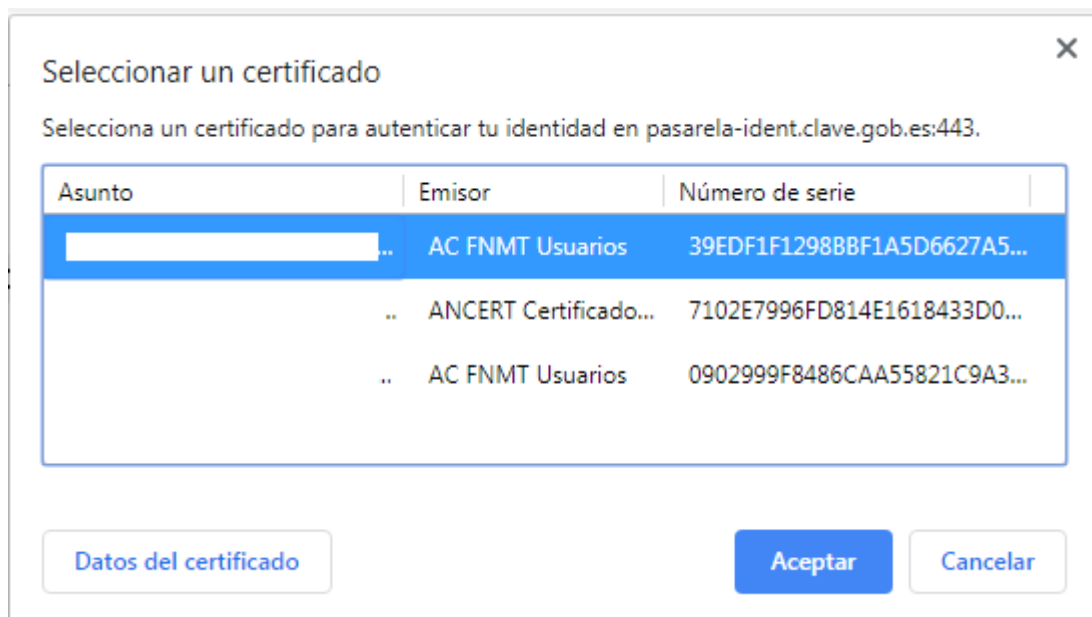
×

Seleccionar un certificado

Selecciona un certificado para autenticar tu identidad en pasarela-ident.clave.gob.es:443.

| Asunto | Emisor | Número de serie |
|---|---|---|
| ... | AC FNMT Usuarios | 39EDF1F1298BBF1A5D6627A5... |
| .. | ANCERT Certificado... | 7102E7996FD814E1618433D0... |
| .. | AC FNMT Usuarios | 0902999F8486CAA55821C9A3... |

Datos del certificado

Aceptar

Cancelar